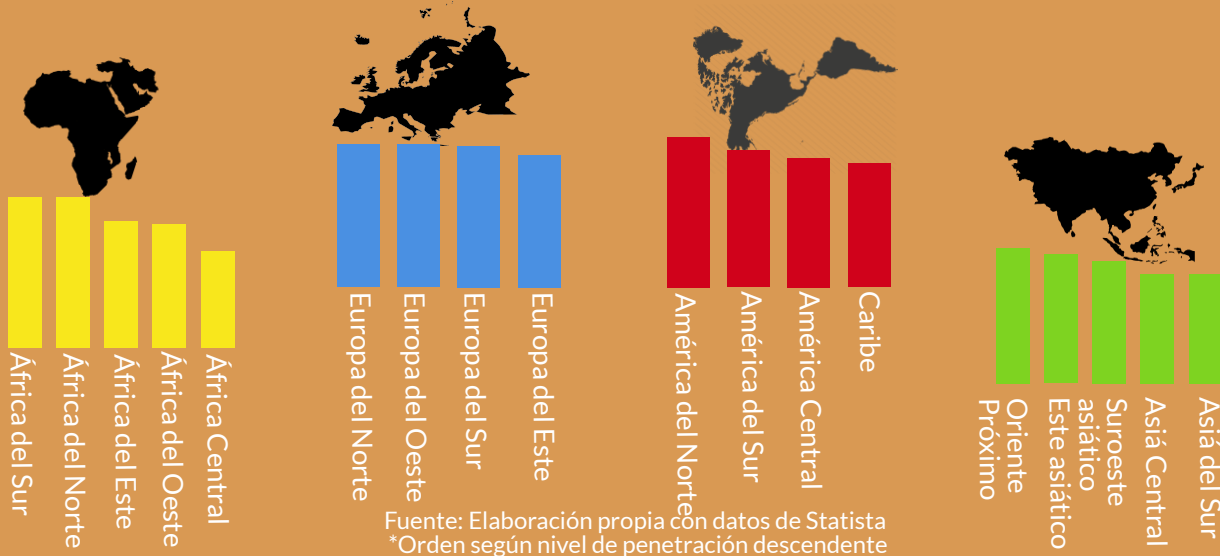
África del Sur
África del Norte
África del Este
África del Oeste
África Central

Europa del Norte
Europa del Oeste
Europa del Sur
Europa del Este

América del Norte
América del Sur
América Central
Caribe

Oriente Próximo
Este asiático
Suroeste asiático
Asiá Central
Asiá del Sur

Fuente: Elaboración propia con datos de Statista
*Orden según nivel de penetración descendente